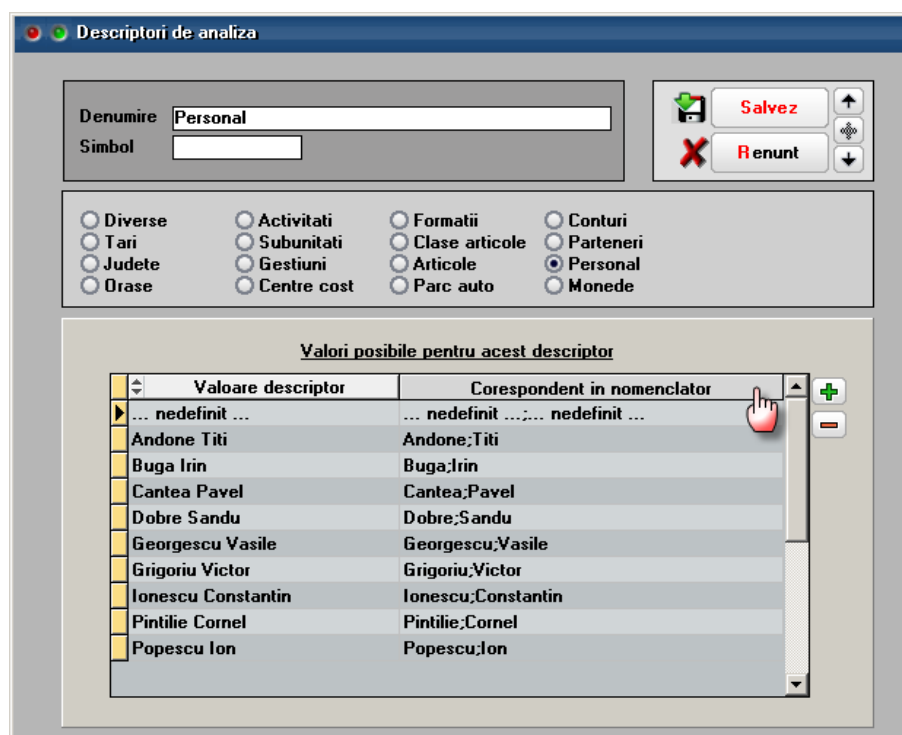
Descriptori de analiza

Denumire Personal
Simbol

Salvez
Renunt

Diverse
Tari
Judete
Orase
Activitati
Subunitati
Gestiuni
Centre cost
Formatii
Clase articole
Articole
Parc auto
Conturi
Parteneri
Personal
Monede

Valori posibile pentru acest descriptor

| Valoare descriptor | Corespondent in nomenclator |
|---|---|
| ... nedefinit ... | ... nedefinit ...;... nedefinit ... |
| Andone Titi | Andone;Titi |
| Buga Irin | Buga;Irin |
| Cantea Pavel | Cantea;Pavel |
| Dobre Sandu | Dobre;Sandu |
| Georgescu Vasile | Georgescu;Vasile |
| Grigoriu Victor | Grigoriu;Victor |
| Ionescu Constantin | Ionescu;Constantin |
| Pintilie Cornel | Pintilie;Cornel |
| Popescu Ion | Popescu;Ion |